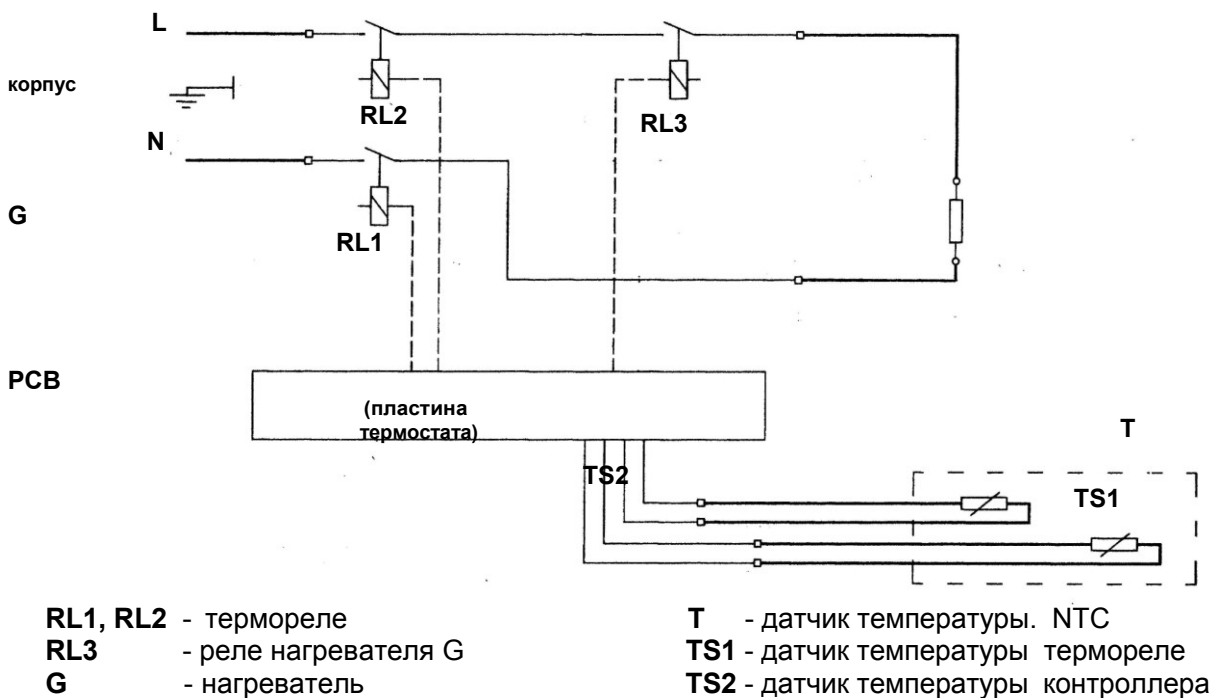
L

корпус

RL2

RL3

N

G

RL1

PCB

(пластина термостата)

T

TS2

TS1

RL1, RL2 - термореле
RL3 - реле нагревателя G
G - нагреватель

T - датчик температуры. NTC
TS1 - датчик температуры термореле
TS2 - датчик температуры контроллера